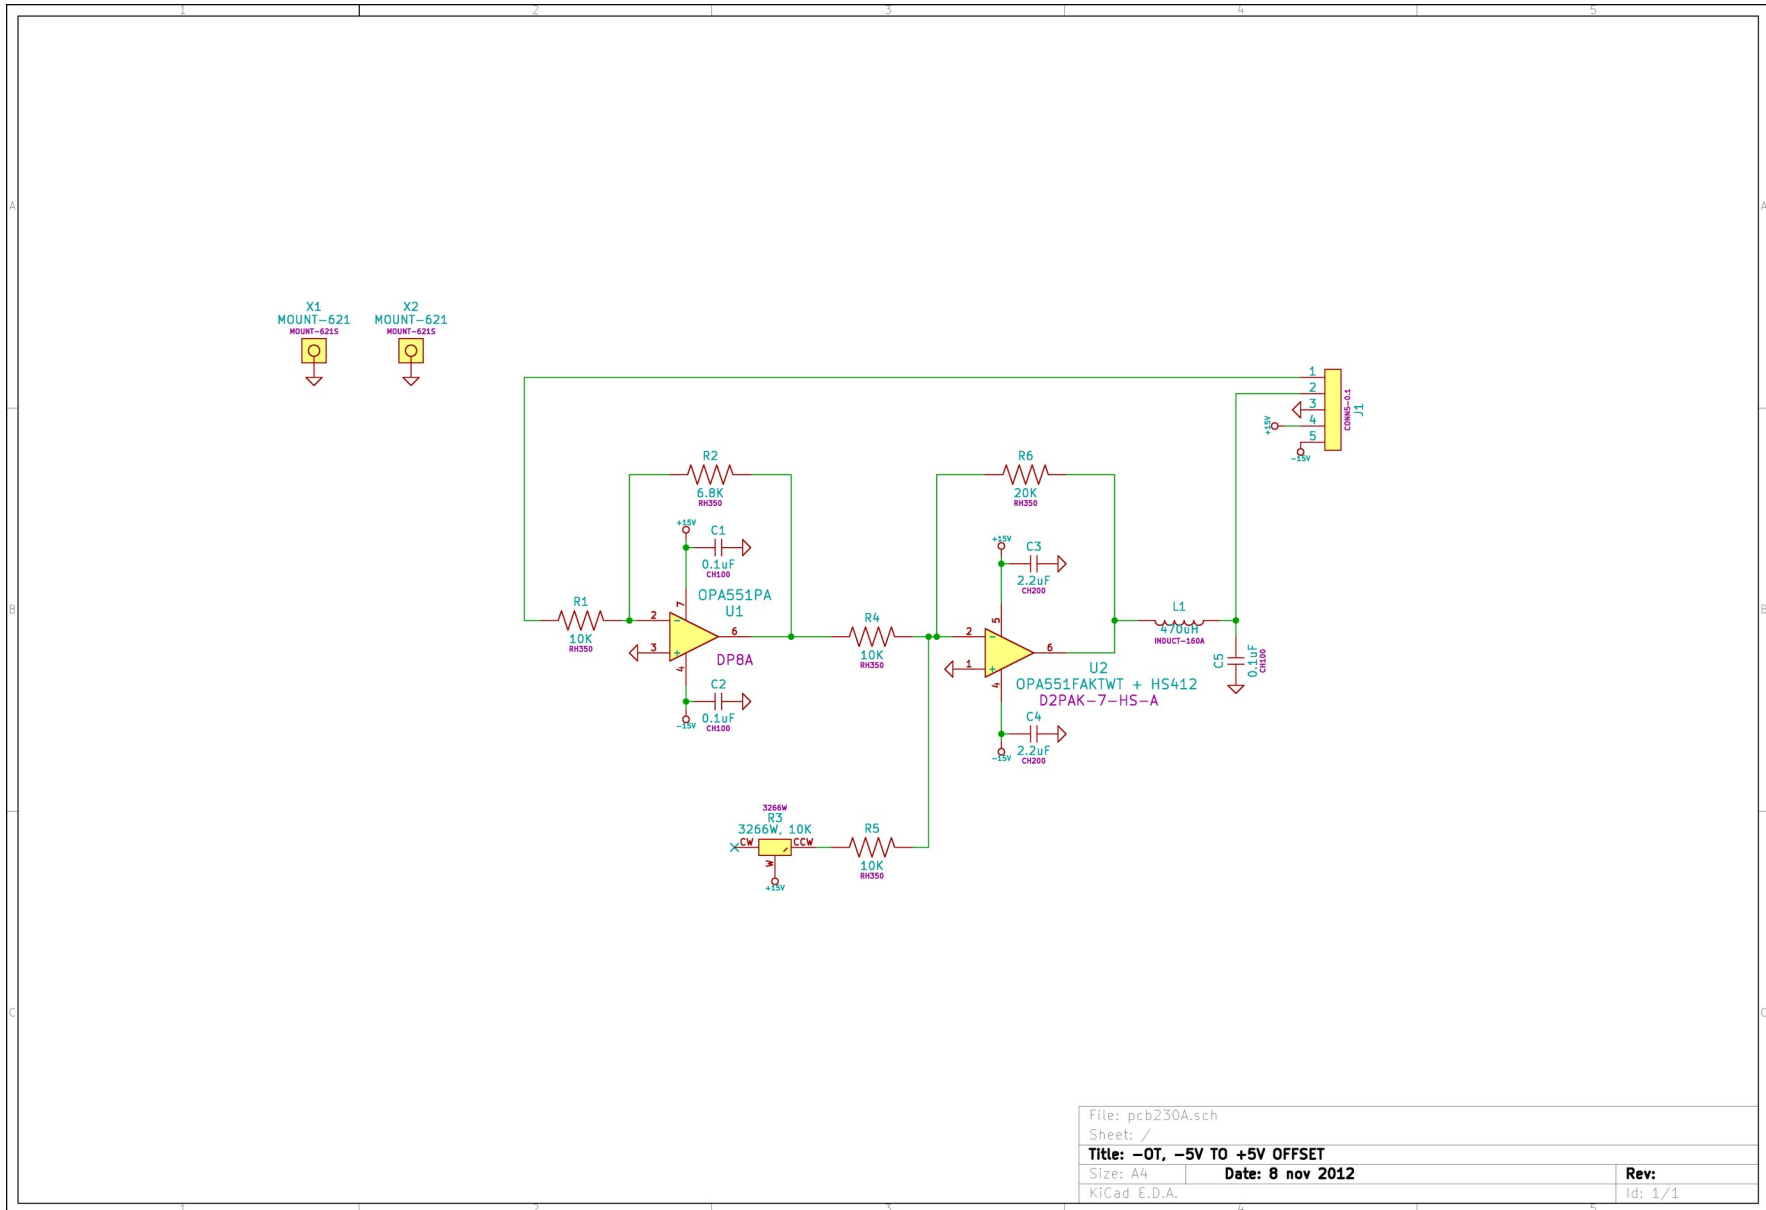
1 2 3 4 5

A
B
C

X1
MOUNT-621
MOUNT-621S

X2
MOUNT-621
MOUNT-621S

1
2
3
4
5
CONN5-0.1
J1
+15V
-15V

R2
6.8K
RH350

R6
20K
RH350

+15V
C1
0.1uF
CH100

+15V
C3
2.2uF
CH200

OPA551PA
U1

R1
10K
RH350

2
3
7
4
6

DP8A

R4
10K
RH350

2
1
5
4
6

L1
470uH
INDUCT-160A

C5
0.1uF
CH100

U2
OPA551FAKTWT + HS412
D2PAK-7-HS-A

C2
0.1uF
CH100
-15V

C4
2.2uF
CH200
-15V

3266W
R3
3266W, 10K
CW
CCW
+15V

R5
10K
RH350

File: pcb230A.sch
Sheet: /
Title: -OT, -5V TO +5V OFFSET
Size: A4
Date: 8 nov 2012
Rev:
KiCad E.D.A.
Id: 1/1